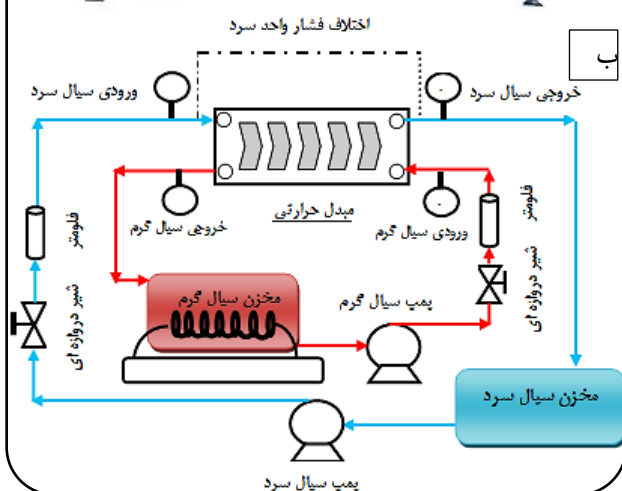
اختلاف فشار واحد سرد

ب

ورودی سیال سرد

خروجی سیال سرد

فلومتر

شیر دروازه ای

خروجی سیال گرم

مبدل حرارتی

ورودی سیال گرم

فلومتر

شیر دروازه ای

مخزن سیال گرم

پمپ سیال گرم

مخزن سیال سرد

پمپ سیال سرد